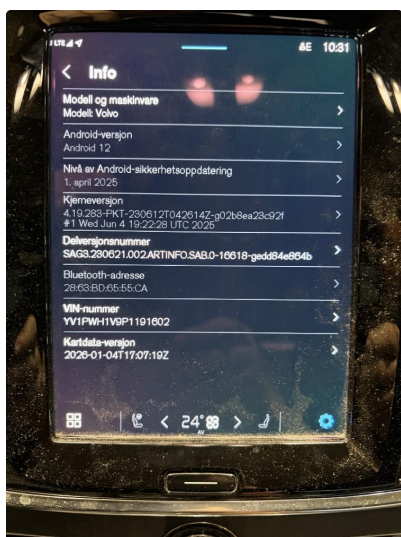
LTE
10:31
Info
Modell og maskinvare
Modell: Volvo
Android-versjon
Android 12
Nivå av Android-sikkerhetsoppdatering
1. april 2025
Kjerneversjon
4.19.283-PKT-230612T042614Z-g02b8ea23c92f #1 Wed Jun 4 19:22:28 UTC 2025
Delversjonsnummer
SAG3.230621.002.ARTINFO.SAB.0-16618-gedd84e864b
Bluetooth-adresse
28:63:BD:65:55:CA
VIN-nummer
YV1PWH1V9P1191602
Kartdata-versjon
2026-01-04T17:07:19Z
24°